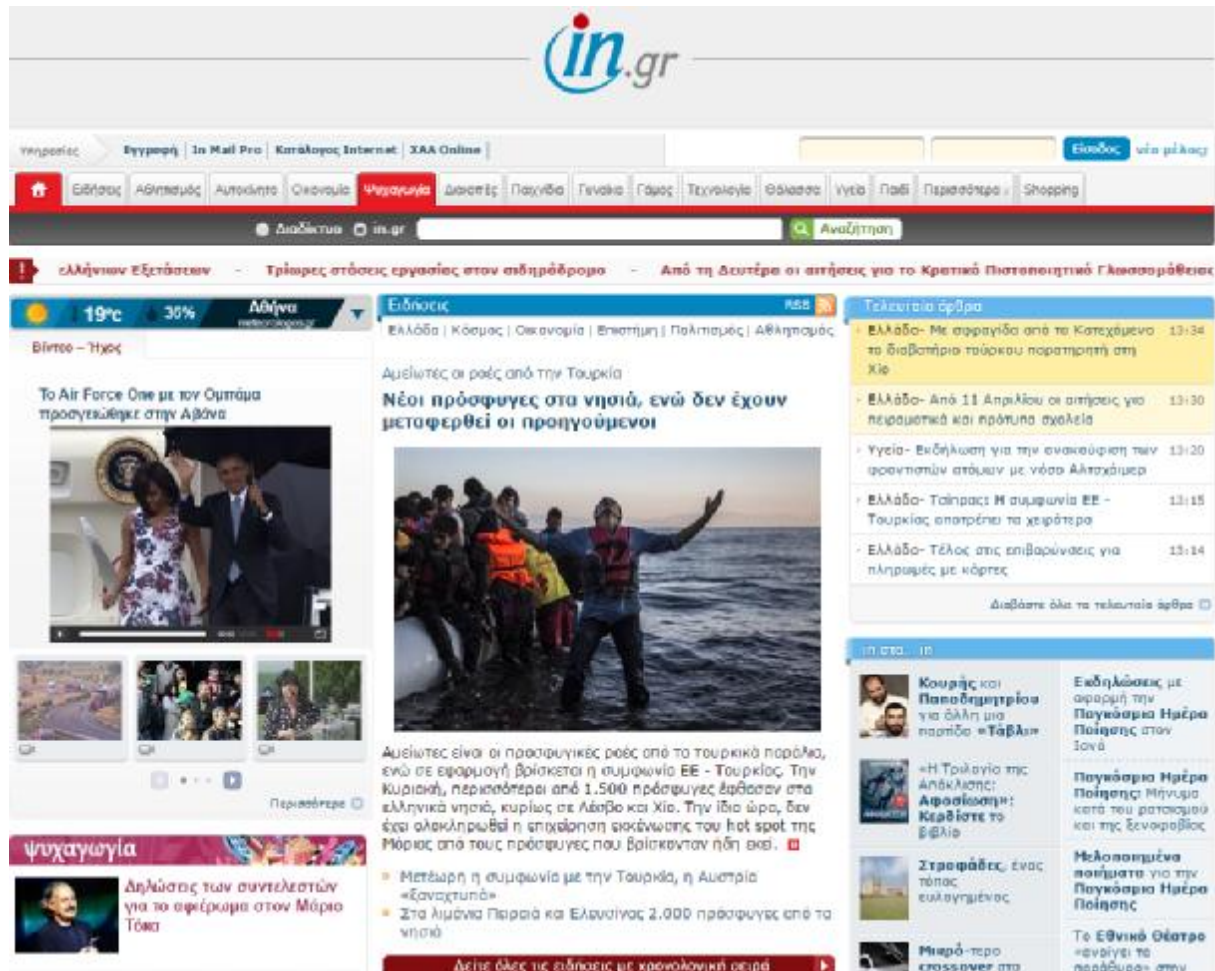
in.gr

Υπηρεσίες | Εγγραφή | In Mail Pro | Κατάλογος Internet | ΧΑΑ Online | Είσοδος | νέο μέλος;

Ειδήσεις | Αθλητισμός | Αυτοκίνητο | Οικονομία | Ψυχαγωγία | Διασπές | Παιχνίδια | Γυναίκα | Γάμος | Τεχνολογία | Θάλασσα | Υγεία | Παιδί | Περισσότερα | Shopping

Διαδίκτυο | in.gr | Αναζήτηση

ελλήνων Εξετάσεων - Τρίωρες στάσεις εργασίας στον σιδηρόδρομο - Από τη Δευτέρα οι αιτήσεις για το Κρατικό Πιστοποιητικό Γλωσσομάθειας

19°c | 36% | Αθήνα | meteo

Βίντεο – Ήχος

Το Air Force One με τον Ομπάμα προσγειώθηκε στην Αβάνα

Περισσότερα

ψυχαγωγία

Δηλώσεις των συντελεστών για το αφιέρωμα στον Μάριο Τόκα

Ειδήσεις RSS

Ελλάδα | Κόσμος | Οικονομία | Επιστήμη | Πολιτισμός | Αθλητισμός

Αμείωτες οι ροές από την Τουρκία

Νέοι πρόσφυγες στα νησιά, ενώ δεν έχουν μεταφερθεί οι προηγούμενοι

Αμείωτες είναι οι προσφυγικές ροές από τα τουρκικά παράλια, ενώ σε εφαρμογή βρίσκεται η συμφωνία ΕΕ - Τουρκίας. Την Κυριακή, περισσότεροι από 1.500 πρόσφυγες έφθασαν στα ελληνικά νησιά, κυρίως σε Λέσβο και Χίο. Την ίδια ώρα, δεν έχει ολοκληρωθεί η επιχείρηση εκκένωσης του hot spot της Μόριας από τους πρόσφυγες που βρίσκονταν ήδη εκεί.

Μετέωρη η συμφωνία με την Τουρκία, η Αυστρία «ξαναχτυπά»

Στα λιμάνια Πειραιά και Ελευσίνας 2.000 πρόσφυγες από τα νησιά

Δείτε όλες τις ειδήσεις με χρονολογική σειρά

Τελευταία άρθρα

Ελλάδα- Με σφραγίδα από τα Κατεχόμενα το διαβατήριο τούρκου παρατηρητή στη Χίο 13:34

Ελλάδα- Από 11 Απριλίου οι αιτήσεις για πειραματικά και πρότυπα σχολεία 13:30

Υγεία- Εκδήλωση για την ενσυνείδηση των φροντιστών ατόμων με νόσο Αλτσχάιμερ 13:20

Ελλάδα- Τσίπρας: Η συμφωνία ΕΕ - Τουρκίας αποτρέπει τα χειρότερα 13:15

Ελλάδα- Τέλος στις επιβαρύνσεις για πληρωμές με κάρτες 13:14

Διαβάστε όλα τα τελευταία άρθρα

in στο... in

Κουρής και Παπαδημητρίου για άλλη μια παρτίδα «Τάβλι»

«Η Τριλογία της Απόκλισης: Αφοσίωση»: Κερδίστε το βιβλίο

Στροφάδες, ένας τόπος ευλογημένος

Μικρό-τερο crossover στα

Εκδηλώσεις με αφορμή την Παγκόσμια Ημέρα Ποίησης στον Ιονά

Παγκόσμια Ημέρα Ποίησης: Μήνυμα κατά του ρατσισμού και της ξενοφοβίας

Μελοποιημένα ποιήματα για την Παγκόσμια Ημέρα Ποίησης

Το Εθνικό Θέατρο «ανοίγει τα παράθυρα» στην